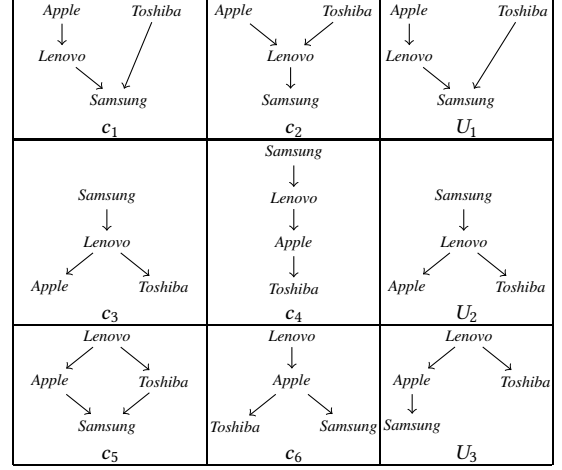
| | | |
|---|---|---|
| Apple Toshiba Lenovo Samsung $c_1$ | Apple Toshiba Lenovo Samsung $c_2$ | Apple Toshiba Lenovo Samsung $U_1$ |
| Samsung Lenovo Apple Toshiba $c_3$ | Samsung Lenovo Apple Toshiba $c_4$ | Samsung Lenovo Apple Toshiba $U_2$ |
| Lenovo Apple Toshiba Samsung $c_5$ | Lenovo Apple Toshiba Samsung $c_6$ | Lenovo Apple Toshiba Samsung $U_3$ |